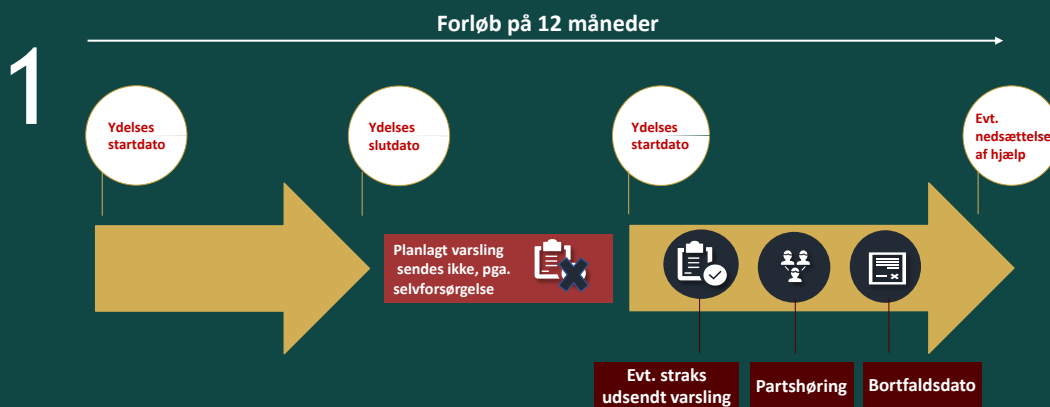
Forløb på 12 måneder

1

Ydelses startdato

Ydelses slutdato

Ydelses startdato

Evt. nedsættelse af hjælp

Planlagt varsling sendes ikke, pga. selvforsørgelse

Evt. straks udsendt varsling

Partshøring

Bortfaldsdato